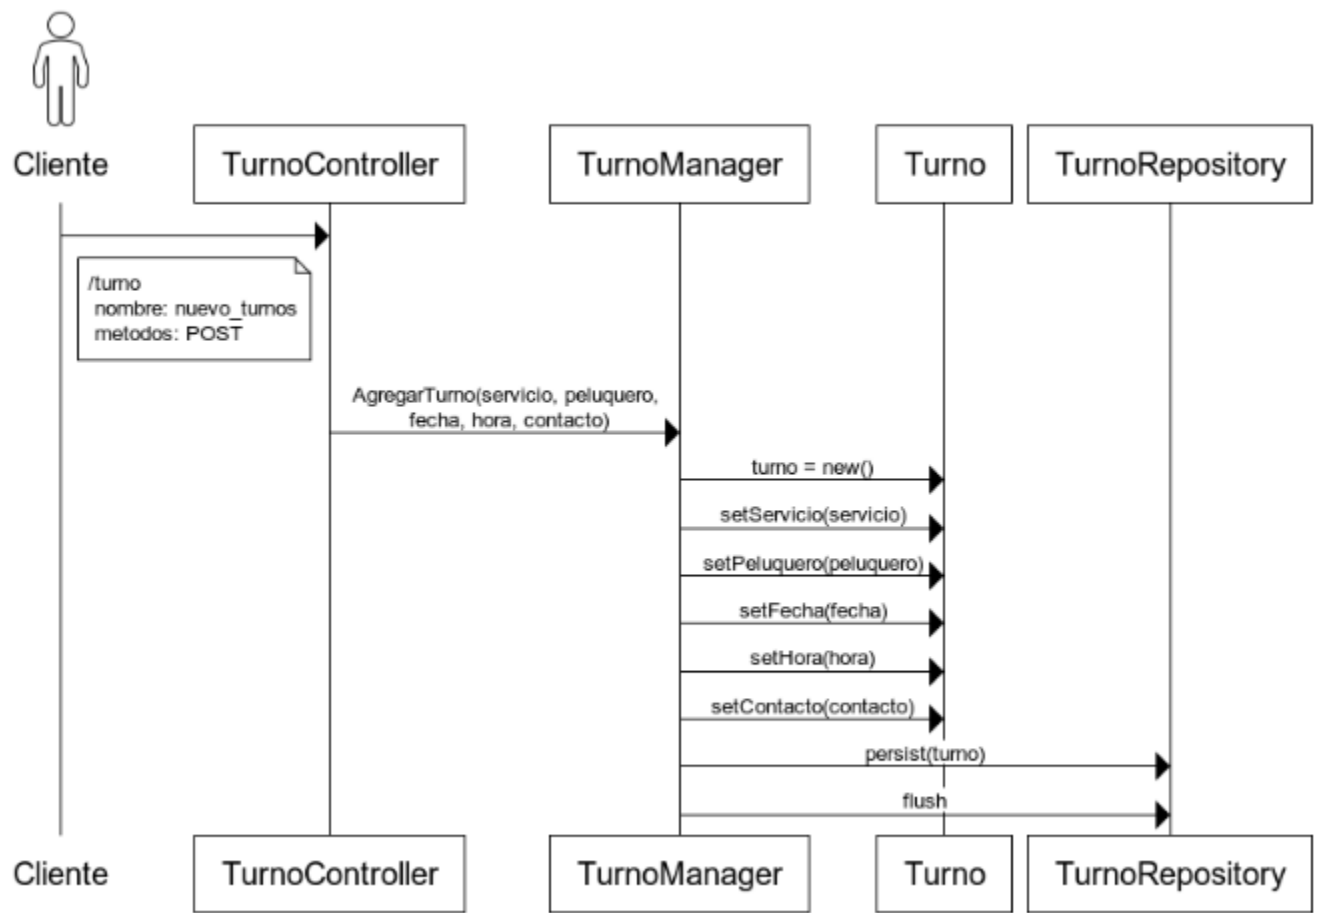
Cliente

TurnoController

TurnoManager

Turno

TurnoRepository

/turno
nombre: nuevo_turnos
metodos: POST

AgregarTurno(servicio, peluquero, fecha, hora, contacto)

turno = new()

setServicio(servicio)

setPeluquero(peluquero)

setFecha(fecha)

setHora(hora)

setContacto(contacto)

persist(turno)

flush

Cliente

TurnoController

TurnoManager

Turno

TurnoRepository